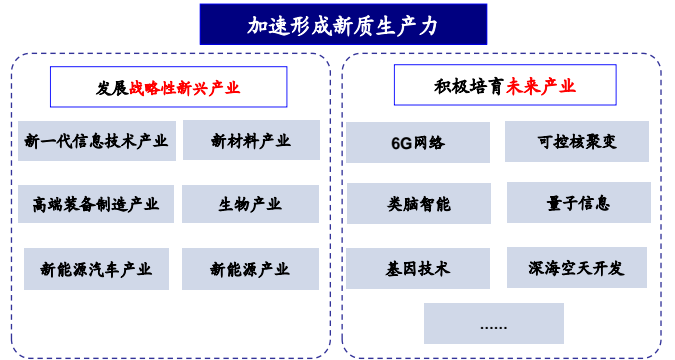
加速形成新质生产力

发展战略性新兴产业

新一代信息技术产业

新材料产业

高端装备制造产业

生物产业

新能源汽车产业

新能源产业

积极培育未来产业

6G网络

可控核聚变

类脑智能

量子信息

基因技术

深海空天开发

......